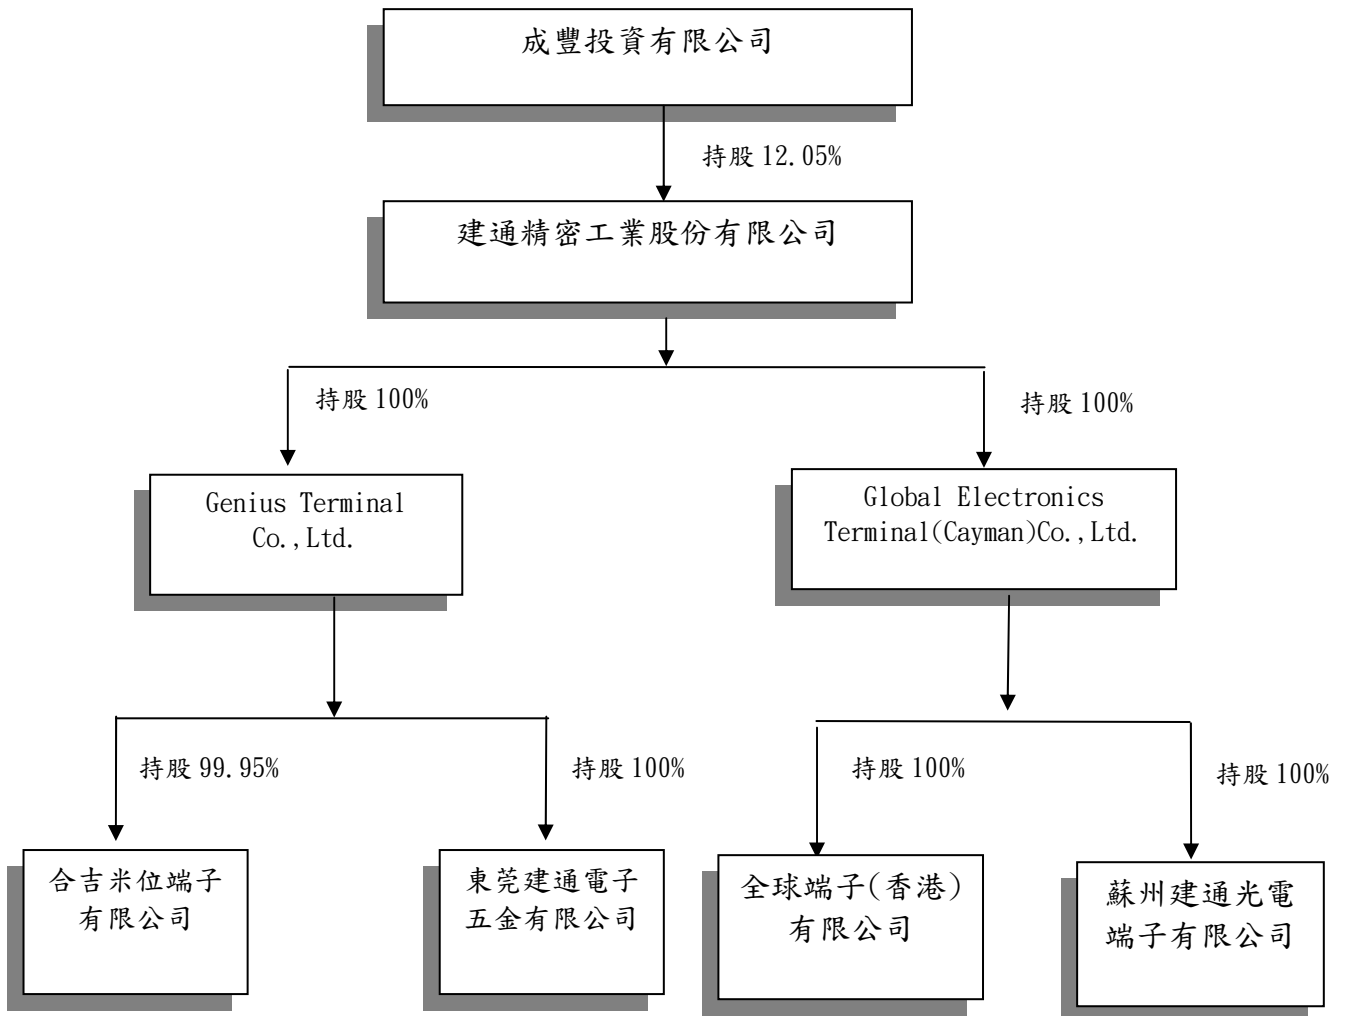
成豐投資有限公司

持股 12.05%

建通精密工業股份有限公司

持股 100%

持股 100%

Genius Terminal Co.,Ltd.

Global Electronics Terminal(Cayman)Co.,Ltd.

持股 99.95%

持股 100%

持股 100%

持股 100%

合吉米位端子有限公司

東莞建通電子五金有限公司

全球端子(香港)有限公司

蘇州建通光電端子有限公司